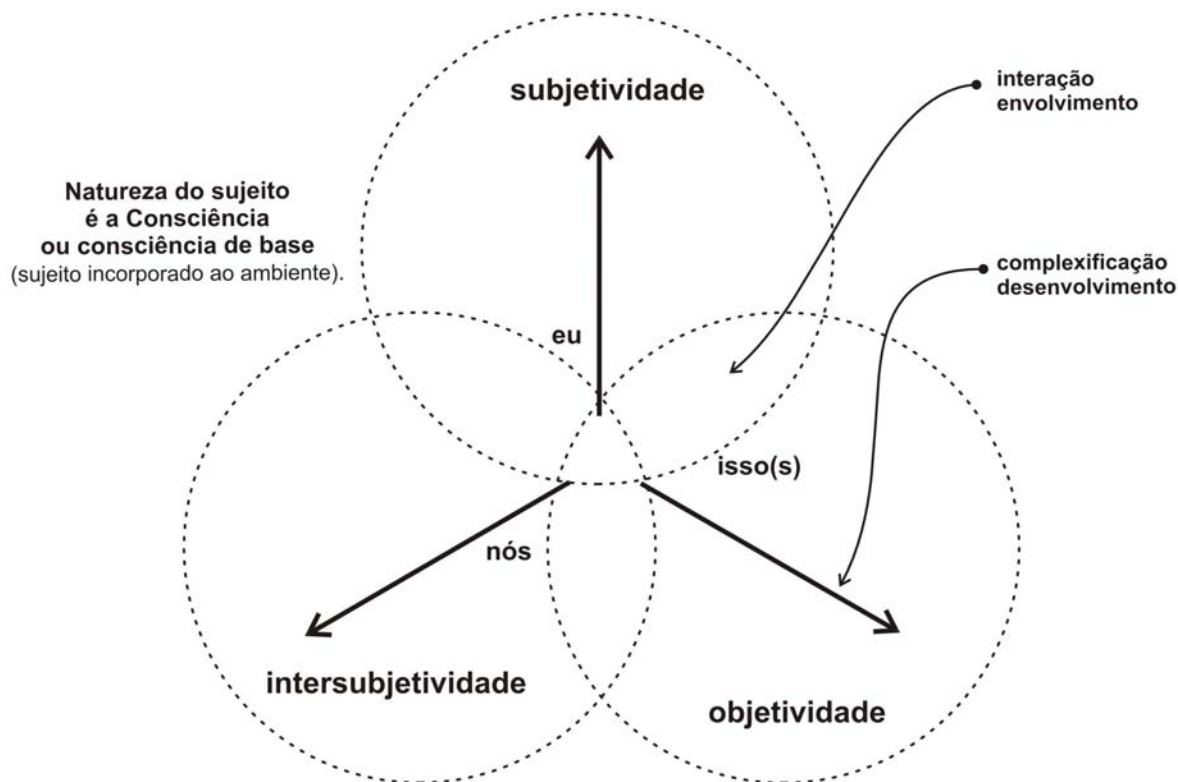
subjetividade

interação
envolvimento

Natureza do sujeito
é a Consciência
ou consciência de base
(sujeito incorporado ao ambiente).

complexificação
desenvolvimento

eu

isso(s)

nós

intersubjetividade

objetividade